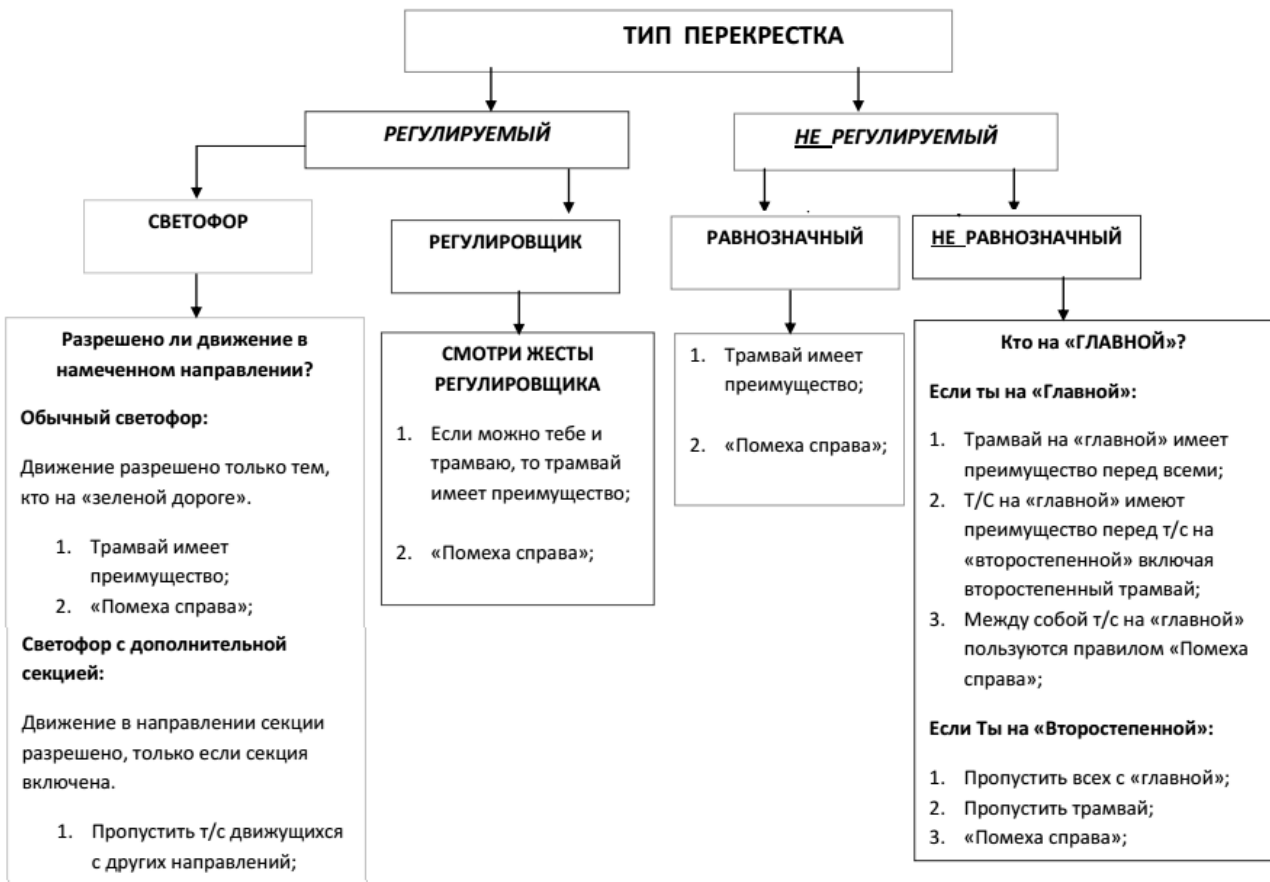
ТИП ПЕРЕКРЕСТКА

РЕГУЛИРУЕМЫЙ

НЕ РЕГУЛИРУЕМЫЙ

СВЕТОФОР

РЕГУЛИРОВЩИК

РАВНОЗНАЧНЫЙ

НЕ РАВНОЗНАЧНЫЙ

Разрешено ли движение в намеченном направлении?

Обычный светофор:

Движение разрешено только тем, кто на «зеленой дороге».

1. Трамвай имеет преимущество;
2. «Помеха справа»;

Светофор с дополнительной секцией:

Движение в направлении секции разрешено, только если секция включена.

1. Пропустить т/с движущихся с других направлений;

СМОТРИ ЖЕСТЫ РЕГУЛИРОВЩИКА

1. Если можно тебе и трамваю, то трамвай имеет преимущество;

2. «Помеха справа»;

1. Трамвай имеет преимущество;

2. «Помеха справа»;

Кто на «ГЛАВНОЙ»?

Если ты на «Главной»:

1. Трамвай на «главной» имеет преимущество перед всеми;
2. Т/С на «главной» имеют преимущество перед т/с на «второстепенной» включая второстепенный трамвай;
3. Между собой т/с на «главной» пользуются правилом «Помеха справа»;

Если Ты на «Второстепенной»:

1. Пропустить всех с «главной»;
2. Пропустить трамвай;
3. «Помеха справа»;